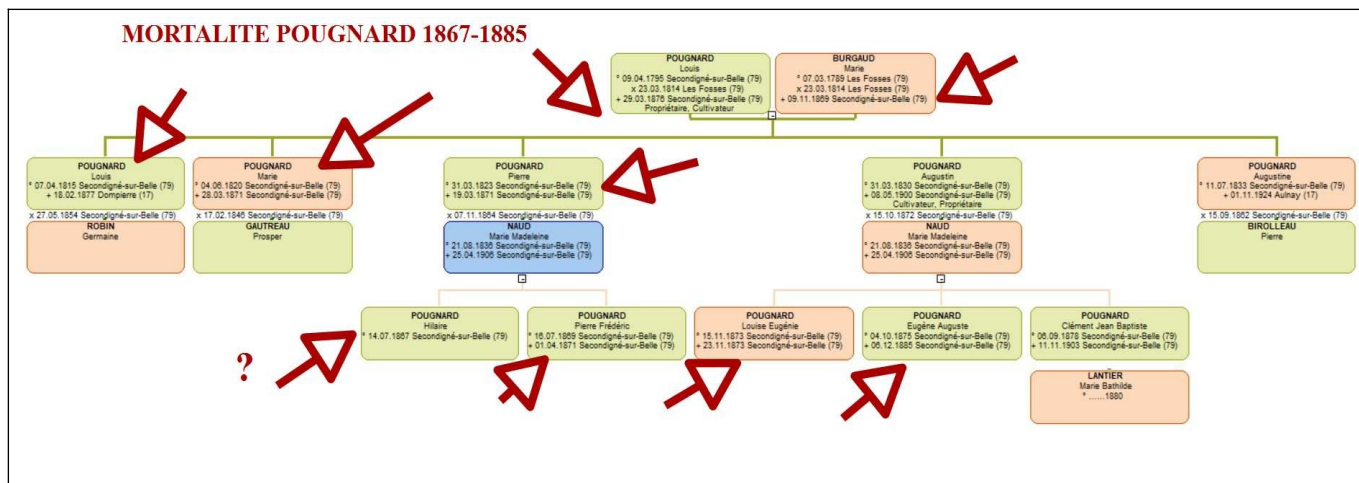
MORTALITE POUGNARD 1867-1885

POUGNARD
Louis
° 09.04.1795 Secondigné-sur-Belle (79)
x 23.03.1814 Les Fosses (79)
+ 29.03.1876 Secondigné-sur-Belle (79)
Propriétaire, Cultivateur

BURGAUD
Marie
° 07.03.1789 Les Fosses (79)
x 23.03.1814 Les Fosses (79)
+ 09.11.1869 Secondigné-sur-Belle (79)

POUGNARD
Louis
° 07.04.1815 Secondigné-sur-Belle (79)
+ 18.02.1877 Dompierre (17)
x 27.05.1854 Secondigné-sur-Belle (79)
ROBIN
Germaine

POUGNARD
Marie
° 04.06.1820 Secondigné-sur-Belle (79)
+ 28.03.1871 Secondigné-sur-Belle (79)
x 17.02.1846 Secondigné-sur-Belle (79)
GAUTREAU
Prosper

POUGNARD
Pierre
° 31.03.1823 Secondigné-sur-Belle (79)
+ 19.03.1871 Secondigné-sur-Belle (79)
x 07.11.1864 Secondigné-sur-Belle (79)
NAUD
Marie Madeleine
° 21.08.1836 Secondigné-sur-Belle (79)
+ 25.04.1906 Secondigné-sur-Belle (79)

POUGNARD
Augustin
° 31.03.1830 Secondigné-sur-Belle (79)
+ 08.05.1900 Secondigné-sur-Belle (79)
Cultivateur, Propriétaire
x 15.10.1872 Secondigné-sur-Belle (79)
NAUD
Marie Madeleine
° 21.08.1836 Secondigné-sur-Belle (79)
+ 25.04.1906 Secondigné-sur-Belle (79)

POUGNARD
Augustine
° 11.07.1833 Secondigné-sur-Belle (79)
+ 01.11.1924 Aulnay (17)
x 15.09.1862 Secondigné-sur-Belle (79)
BIROLLEAU
Pierre

?

POUGNARD
Hilaire
° 14.07.1867 Secondigné-sur-Belle (79)

POUGNARD
Pierre Frédéric
° 16.07.1869 Secondigné-sur-Belle (79)
+ 01.04.1871 Secondigné-sur-Belle (79)

POUGNARD
Louise Eugénie
° 15.11.1873 Secondigné-sur-Belle (79)
+ 23.11.1873 Secondigné-sur-Belle (79)

POUGNARD
Eugène Auguste
° 04.10.1875 Secondigné-sur-Belle (79)
+ 06.12.1885 Secondigné-sur-Belle (79)

POUGNARD
Clément Jean Baptiste
° 06.09.1878 Secondigné-sur-Belle (79)
+ 11.11.1903 Secondigné-sur-Belle (79)
LANTIER
Marie Bathilde
° ......1880